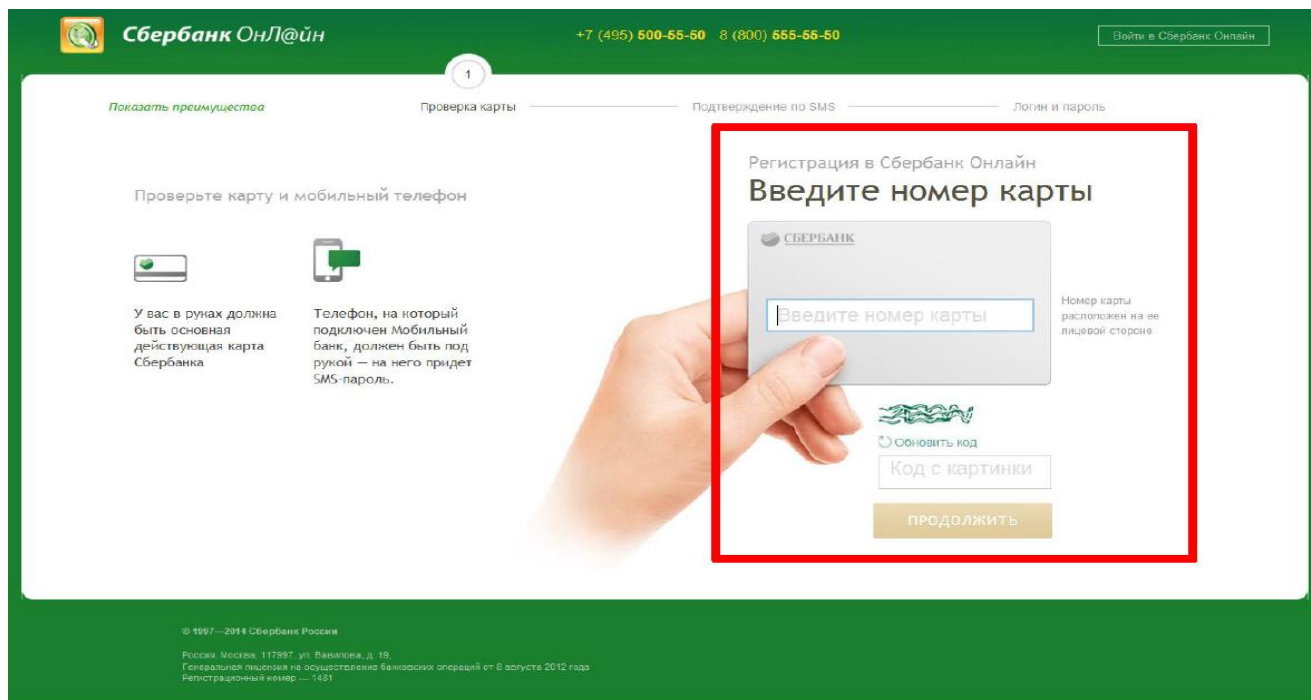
Сбербанк ОнЛ@йн

+7 (495) 500-55-50 8 (800) 555-55-50

Войти в Сбербанк Онлайн

1

Показать преимущества

Проверка карты

Подтверждение по SMS

Логин и пароль

Проверьте карту и мобильный телефон

У вас в руках должна быть основная действующая карта Сбербанка

Телефон, на который подключен Мобильный банк, должен быть под рукой — на него придет SMS-пароль.

Регистрация в Сбербанк Онлайн

Введите номер карты

СБЕРБАНК

Введите номер карты

Номер карты расположен на ее лицевой стороне

Обновить код

Код с картинки

ПРОДОЛЖИТЬ

© 1997—2014 Сбербанк России

Россия, Москва, 117997, ул. Вавилова, д. 19,
Генеральная лицензия на осуществление банковских операций от 8 августа 2012 года
Регистрационный номер — 1481